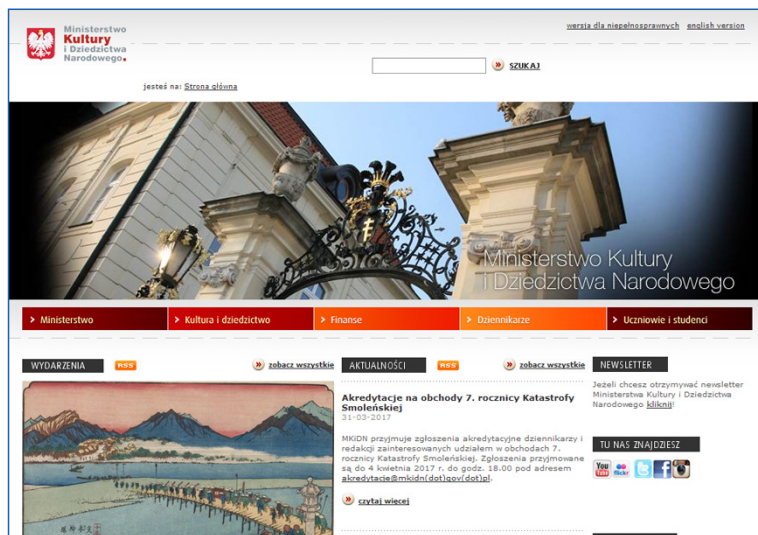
Ministerstwo Kultury i Dziedzictwa Narodowego.

wersja dla niepełnosprawnych english version

SZUKAJ

jesteś na: Strona główna

Ministerstwo Kultury i Dziedzictwa Narodowego

Ministerstwo | Kultura i dziedzictwo | Finanse | Dziennikarze | Uczniowie i studenci

WYDARZENIA RSS zobacz wszystkie

AKTUALNOŚCI RSS zobacz wszystkie

Akredytacje na obchody 7. rocznicy Katastrofy Smoleńskiej
31-03-2017

MKiDN przyjmuje zgłoszenia akredytacyjne dziennikarzy i redakcji zainteresowanych udziałem w obchodach 7. rocznicy Katastrofy Smoleńskiej. Zgłoszenia przyjmowane są do 4 kwietnia 2017 r. do godz. 18.00 pod adresem akredytacje@mkidn(dot)gov(dot)pl.

czytaj więcej

NEWSLETTER

Jeżeli chcesz otrzymywać newsletter Ministerstwa Kultury i Dziedzictwa Narodowego kliknij!

TU NAS ZNAJDZIESZ

You Tube flickr